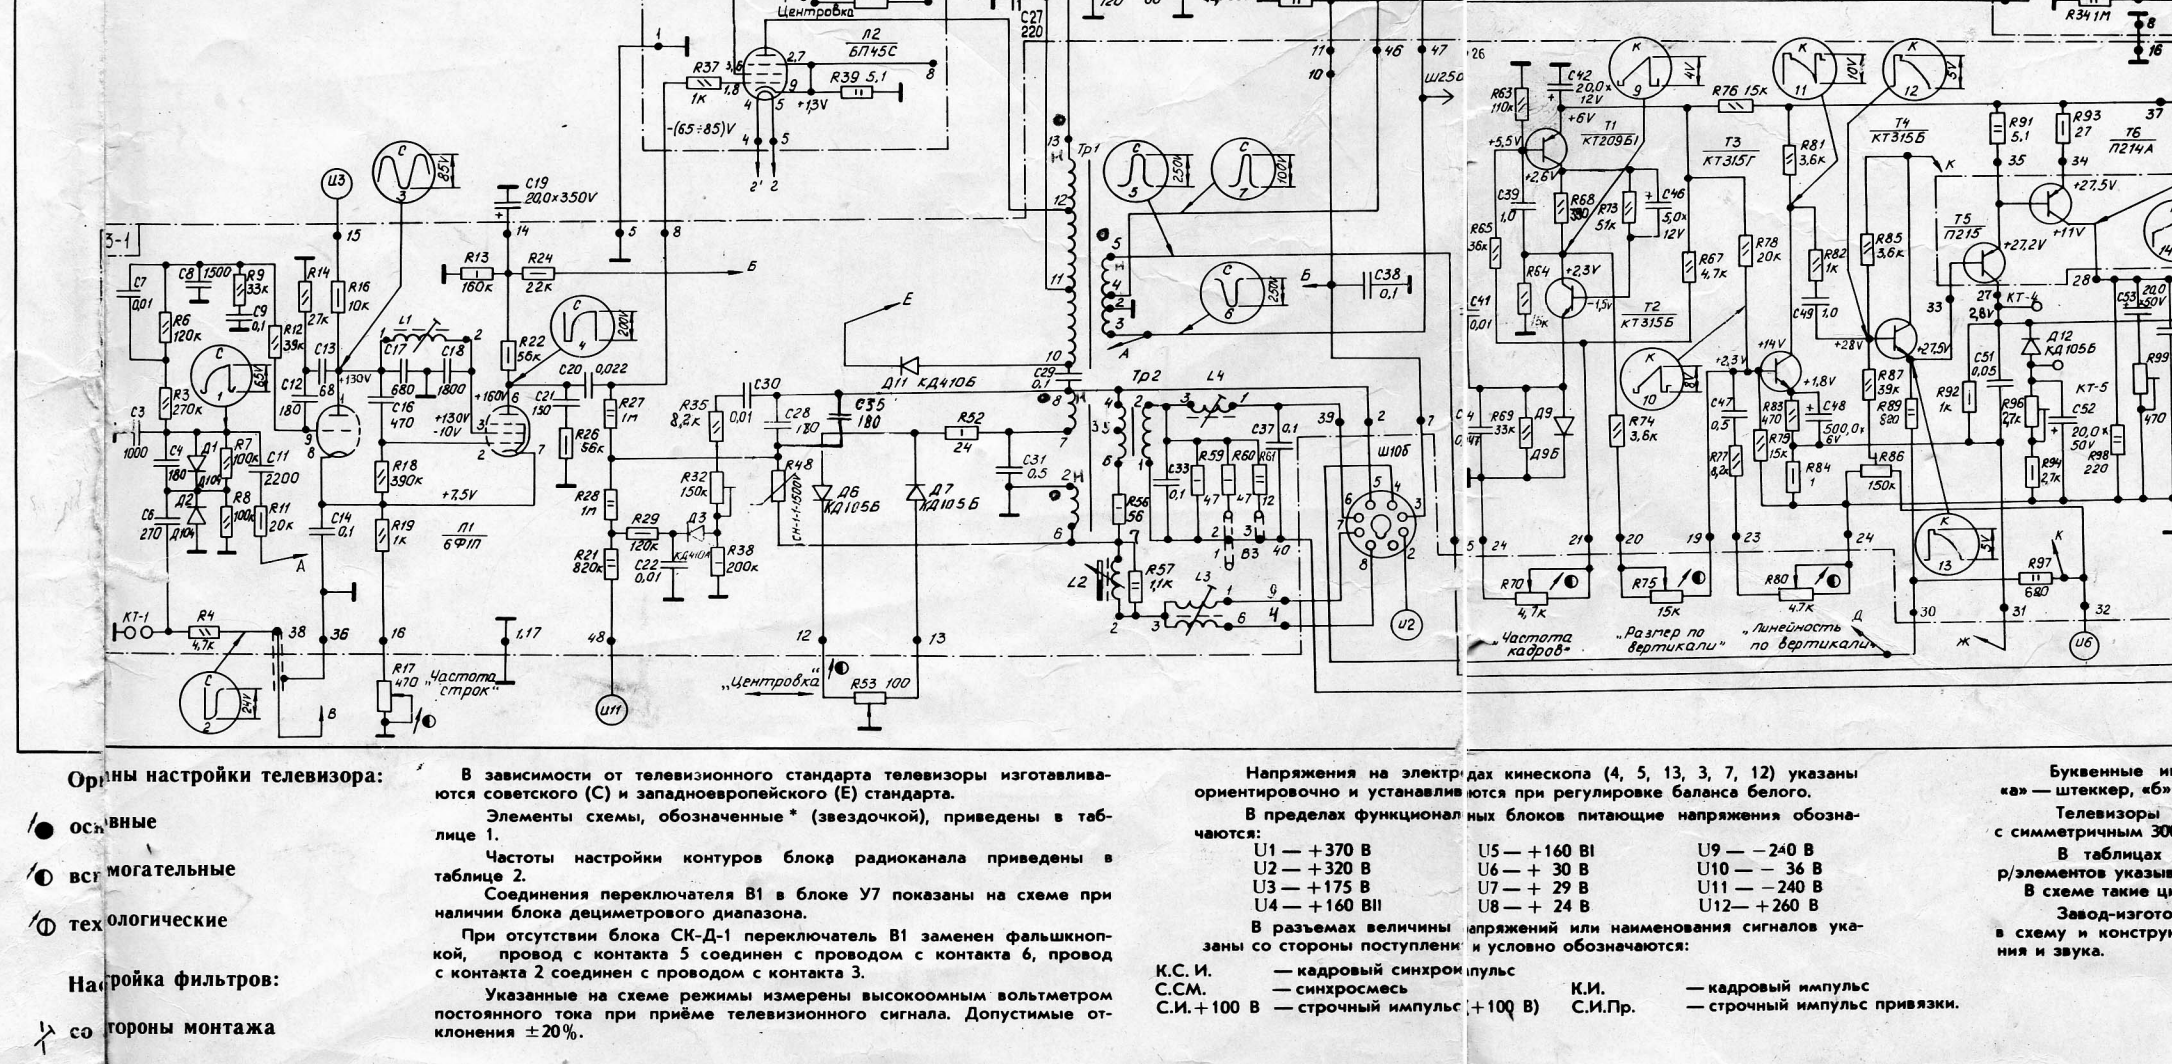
Центровка
Л2
6П45С
R37 1к
R39 5,1
+1,3V
-(65÷85)V
C27 220
11 10 46 47
Ш25б
R341М
8 16
26
R63 110к
C42 20,0x12V
+6V
T1 КТ209Б1
R76 15к
T3 КТ315Г
R81 3,6к
T4 КТ315Б
R91 5,1
R93 27
T6 П214А
37
35 34
+27,5V
+5,5V
+2,6V
C39 1,0
R68 330
R73 51к
C46 5,0x12V
R67 4,7к
R78 20к
R82 1к
R85 3,6к
T5 П215
+27,2V
+11V
R65 36к
R64 15к
+2,3V
-1,5V
T2 КТ315Б
C49 1,0
33
27 КТ-4
2,8V
28
C53 20,0x50V
Д12 КД105Б
C41 0,01
+14V
+28V
+27,5V
C51 0,05
R99
КТ-5
R92 1к
C52 20,0x50V
R98 220
R96 2,7к
R94 2,7к
470
R69 33к
Д9
Д9Б
R74 3,6к
+2,3V
C47 0,5
R77 8,2к
R83 470
R79 15к
C48 500,0x6V
R84 1
+1,8V
R87 39к
R89 820
R86 150к
ИЗ
15
3-1
C7 0,01
C8 1500
R9 33к
C9 0,1
R6 120к
R14 27к
R16 10к
R12 39к
C13 68
C12 180
+130V
L1
C17 680
C18 1800
C19 20,0x350V
14
5 8
R13 160к
R24 22к
Б
E
R22 56к
+160V
C20 0,022
C21 150
R27 1м
R26 56к
C16 470
+130V -10V
R3 270к
C3 1000
C4 180
Д1 Д104
R7 100к
C11 2200
R8 100к
R11 20к
C6 270
Д2 Д104
R18 390к
+7,5V
Л1 6Ф1П
C14 0,1
R19 1к
R28 1м
R21 820к
R35 8,2к
C30 0,01
C28 180
C35 180
R52 24
R32 150к
R48 СП-1-1500к
Д6 КД105Б
Д7 КД105Б
R29 120к
Д3 КД410А
C22 0,01
R38 200к
Д11 КД410Б
C29 0,1
C31 0,5
Тр1
Тр2
L4
C37 0,1
C33 0,1
R59 47
R60 47
R61 12
R56 56
R57 1,1к
L2
L3
В3
Ш10б
39
40
C38 0,1
21 20 19 23 24
5 24
R70 4,7к
R75 15к
R80 4,7к
R97 680
30 31 32
"Частота кадров"
"Размер по вертикали"
"Линейность по вертикали"
Д
Ж
U2
U6
КТ-1
R4 4,7к
38 36 16 48 12 13
1,17
А
В
R17 470 "Частота строк"
"Центровка"
R53 100
U11
85V 250V 100V 25V 200V 65V 24V 4V 10V 5V 5V

Органы настройки телевизора:
основные
вспомогательные
технологические
Настройка фильтров:
со стороны монтажа

В зависимости от телевизионного стандарта телевизоры изготавливаются советского (С) и западноевропейского (Е) стандарта.
Элементы схемы, обозначенные* (звездочкой), приведены в таблице 1.
Частоты настройки контуров блока радиоканала приведены в таблице 2.
Соединения переключателя В1 в блоке У7 показаны на схеме при наличии блока дециметрового диапазона.
При отсутствии блока СК-Д-1 переключатель В1 заменен фальшкнопкой, провод с контакта 5 соединен с проводом с контакта 6, провод с контакта 2 соединен с проводом с контакта 3.
Указанные на схеме режимы измерены высокоомным вольтметром постоянного тока при приёме телевизионного сигнала. Допустимые отклонения ±20%.

Напряжения на электродах кинескопа (4, 5, 13, 3, 7, 12) указаны ориентировочно и устанавливаются при регулировке баланса белого.
В пределах функциональных блоков питающие напряжения обозначаются:
U1 — +370 В
U2 — +320 В
U3 — +175 В
U4 — +160 ВII
U5 — +160 ВI
U6 — + 30 В
U7 — + 29 В
U8 — + 24 В
U9 — −240 В
U10 — 36 В
U11 — −240 В
U12 — +260 В
В разъемах величины напряжений или наименования сигналов указаны со стороны поступления и условно обозначаются:
К.С.И. — кадровый синхроимпульс
С.СМ. — синхросмесь
С.И.+100 В — строчный импульс (+100 В)
К.И. — кадровый импульс
С.И.Пр. — строчный импульс привязки.

Буквенные и
«а» — штеккер, «б»
Телевизоры
с симметричным 30
В таблицах
р/элементов указыв
В схеме такие ц
Завод-изгото
в схему и конструк
ния и звука.